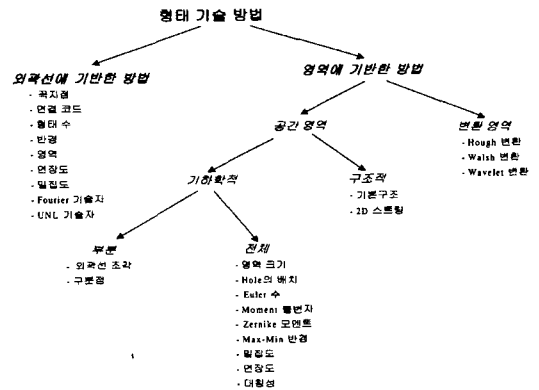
형태 기술 방법

외곽선에 기반한 방법
- 곡지점
- 연결 코드
- 형태 수
- 반경
- 영역
- 연장도
- 밀집도
- Fourier 기술자
- UNL 기술자

영역에 기반한 방법

공간 영역

변환 영역
- Hough 변환
- Walsh 변환
- Wavelet 변환

기하학적

구조적
- 기본구조
- 2D 스트링

부분
- 외곽선 조각
- 구분점

전체
- 영역 크기
- Hole의 배치
- Euler 수
- Moment 불변자
- Zernike 모멘트
- Max-Min 반경
- 밀집도
- 연장도
- 대칭성